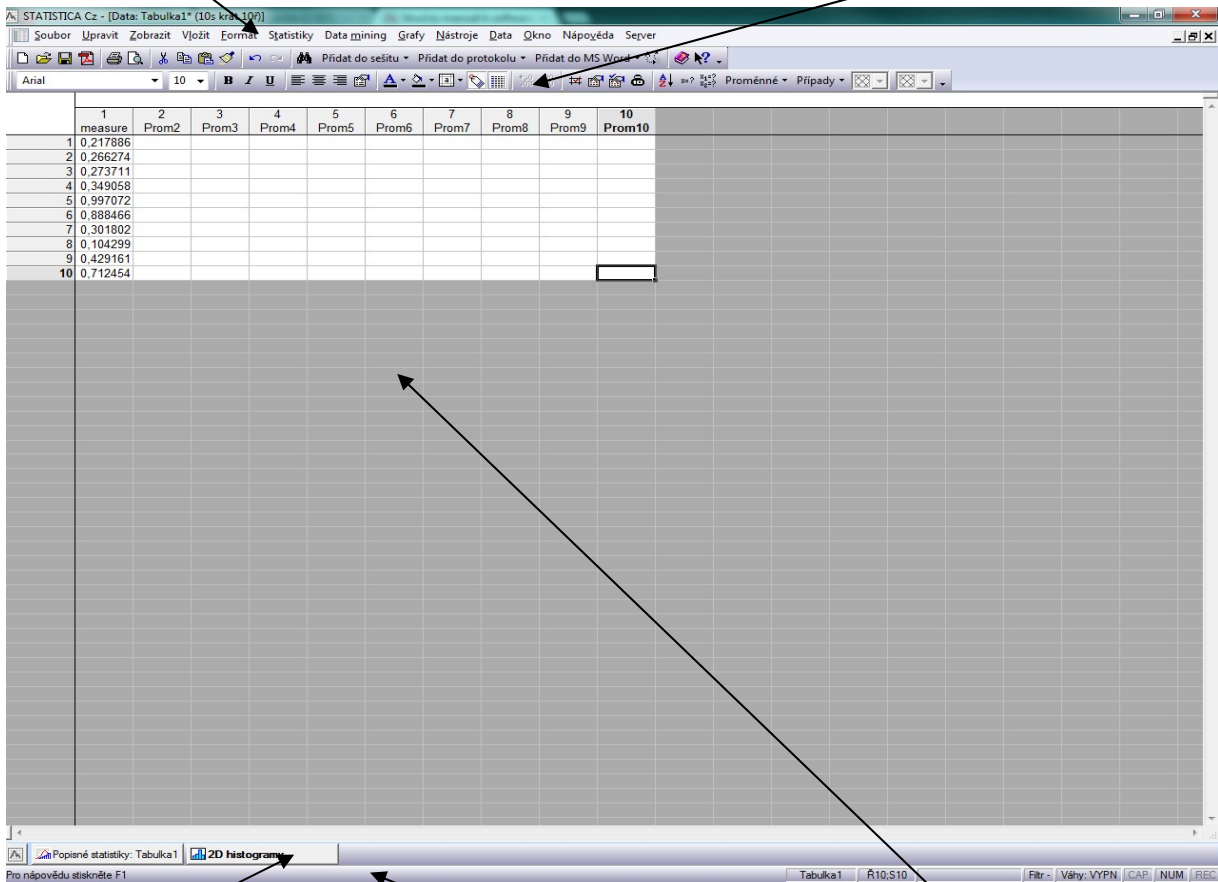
STATISTICA Cz - [Data: Tabulka1* (10s krát 10ř)]

Soubor Upravit Zobrazit Vložit Formát Statistiky Data mining Grafy Nástroje Data Okno Nápověda Server

Přidat do sešitu ▾ Přidat do protokolu ▾ Přidat do MS Word ▾

Arial 10 B I U Proměnné ▾ Případy ▾

| | 1 measure | 2 Prom2 | 3 Prom3 | 4 Prom4 | 5 Prom5 | 6 Prom6 | 7 Prom7 | 8 Prom8 | 9 Prom9 | 10 Prom10 |
|---|---|---|---|---|---|---|---|---|---|---|
| 1 | 0,217886 | | | | | | | | | |
| 2 | 0,266274 | | | | | | | | | |
| 3 | 0,273711 | | | | | | | | | |
| 4 | 0,349058 | | | | | | | | | |
| 5 | 0,997072 | | | | | | | | | |
| 6 | 0,888466 | | | | | | | | | |
| 7 | 0,301802 | | | | | | | | | |
| 8 | 0,104299 | | | | | | | | | |
| 9 | 0,429161 | | | | | | | | | |
| 10 | 0,712454 | | | | | | | | | |

Popisné statistiky: Tabulka1 2D histogramy

Pro nápovědu stiskněte F1 Tabulka1 Ř10;S10 Filtr - Váhy: VYPN CAP NUM REC